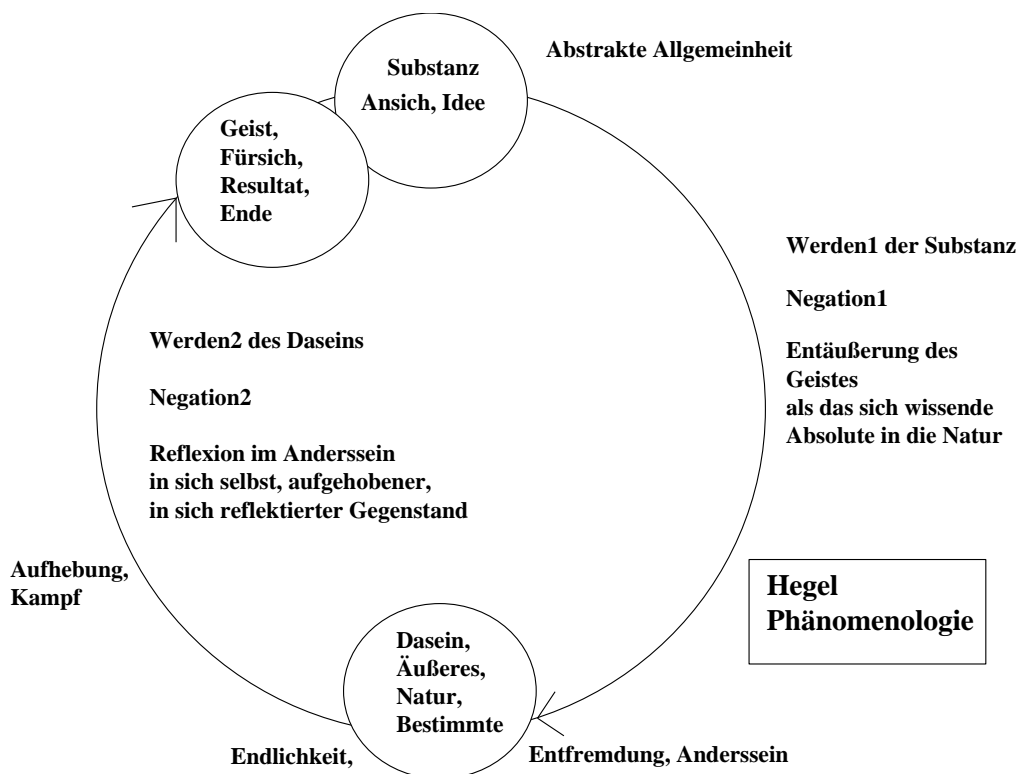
Substanz
Ansich, Idee

Abstrakte Allgemeinheit

Geist,
Fürsich,
Resultat,
Ende

Werden1 der Substanz

Negation1

Entäußerung des Geistes als das sich wissende Absolute in die Natur

Werden2 des Daseins

Negation2

Reflexion im Anderssein in sich selbst, aufgehobener, in sich reflektierter Gegenstand

Aufhebung,
Kampf

Hegel
Phänomenologie

Dasein,
Äußeres,
Natur,
Bestimmte

Endlichkeit,

Entfremdung, Anderssein